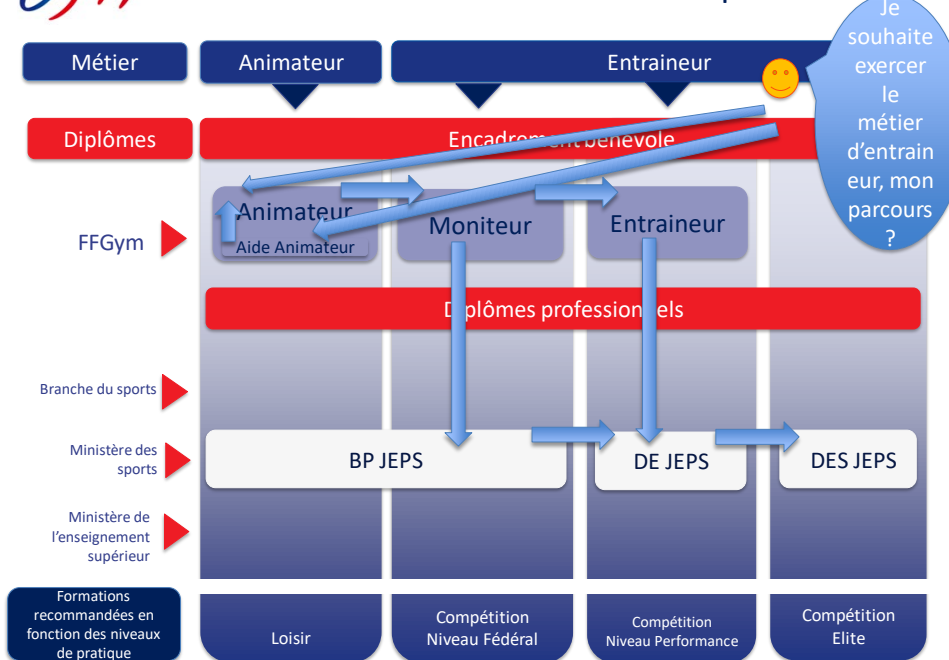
Métier

Animateur

Entraineur

Je souhaite exercer le métier d'entraineur, mon parcours ?

Diplômes

Encadrement bénévole

FFGym

Animateur

Aide Animateur

Moniteur

Entraineur

Diplômes professionnels

Branche du sports

Ministère des sports

BP JEPS

DE JEPS

DES JEPS

Ministère de l'enseignement supérieur

Formations recommandées en fonction des niveaux de pratique

Loisir

Compétition Niveau Fédéral

Compétition Niveau Performance

Compétition Elite